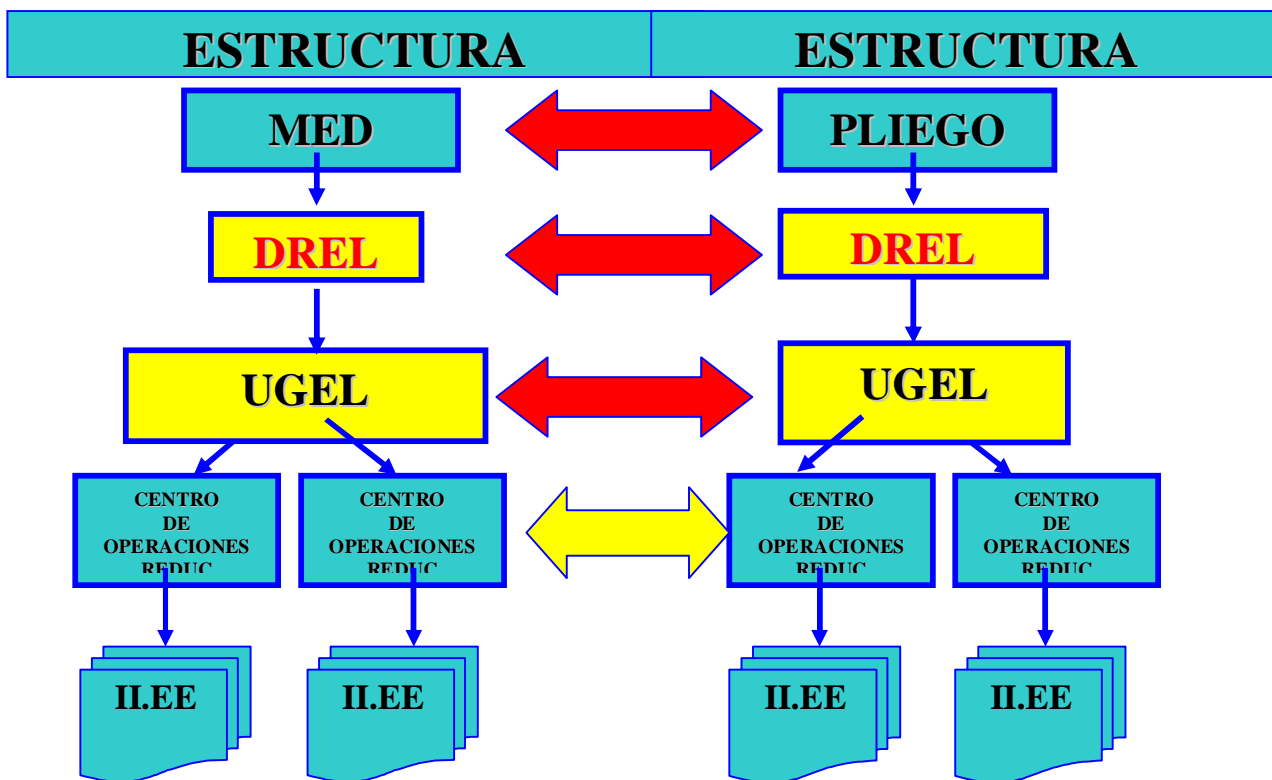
ESTRUCTURA

ESTRUCTURA

MED

PLIEGO

DREL

DREL

UGEL

UGEL

CENTRO DE OPERACIONES REDUC

CENTRO DE OPERACIONES REDUC

CENTRO DE OPERACIONES REDUC

CENTRO DE OPERACIONES REDUC

II.EE

II.EE

II.EE

II.EE